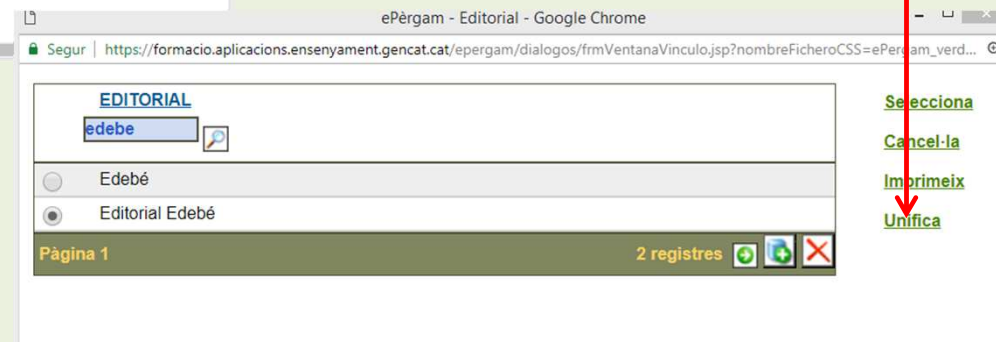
ePèrgam - Editorial - Google Chrome

Segur | https://formacio.aplicacions.ensenyament.gencat.cat/epergam/dialogos/frmVentanaVinculo.jsp?nombreFicheroCSS=ePergam_verd...

EDITORIAL
edebe

Edebé
Editorial Edebé

Pàgina 1
2 registres

Selecciona
Cancel·la
Imprimeix
Unifica